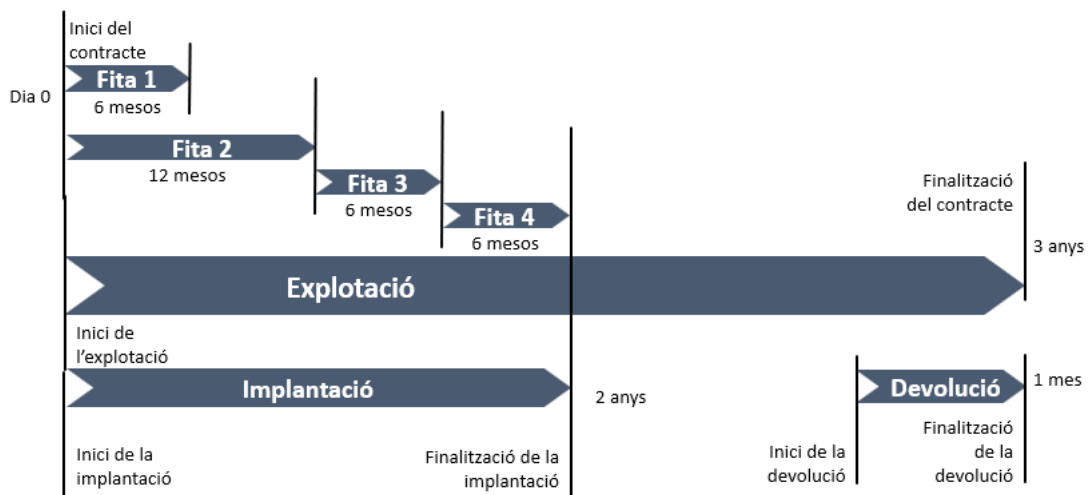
Inici del contracte

Dia 0

Fita 1
6 mesos

Fita 2
12 mesos

Fita 3
6 mesos

Fita 4
6 mesos

Finalització del contracte

3 anys

Explotació

Inici de l'explotació

Implantació

2 anys

Devolució

1 mes

Inici de la implantació

Finalització de la implantació

Inici de la devolució

Finalització de la devolució